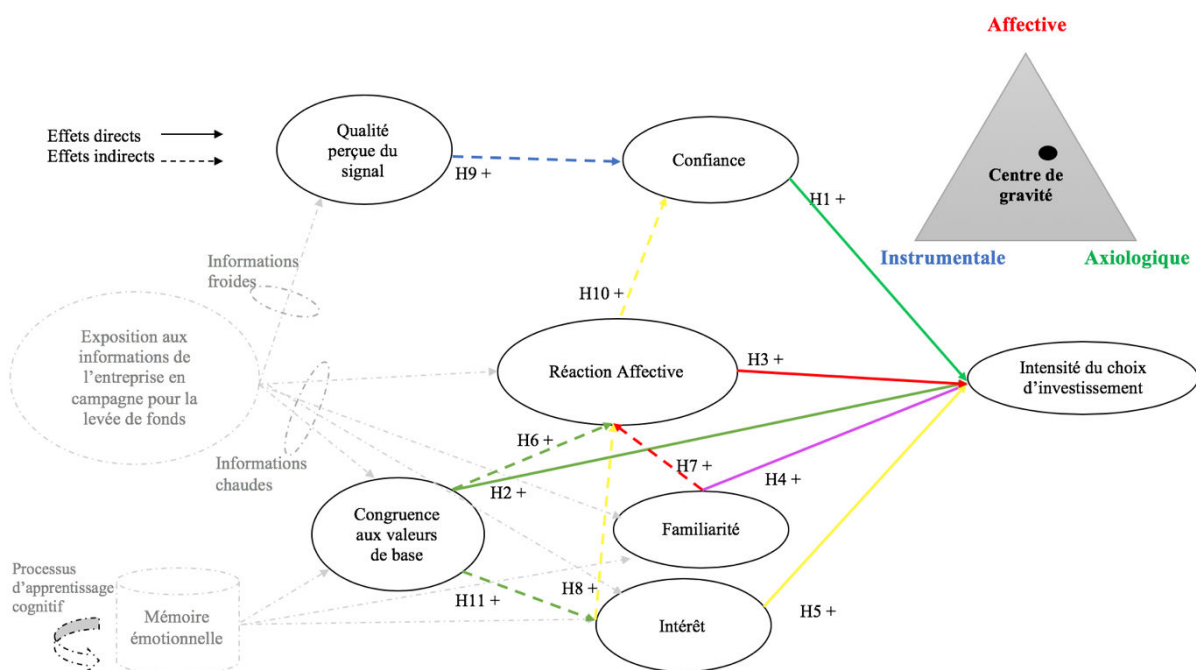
Affective

Effets directs
Effets indirects

Qualité perçue du signal

H9 +

Confiance

H1 +

Centre de gravité

Instrumentale

Axiologique

Informations froides

H10 +

Exposition aux informations de l'entreprise en campagne pour la levée de fonds

Réaction Affective

H3 +

Intensité du choix d'investissement

H6 +

H7 +

Informations chaudes

H2 +

H4 +

Congruence aux valeurs de base

Familiarité

Processus d'apprentissage cognitif

H8 +

H11 +

Mémoire émotionnelle

Intérêt

H5 +